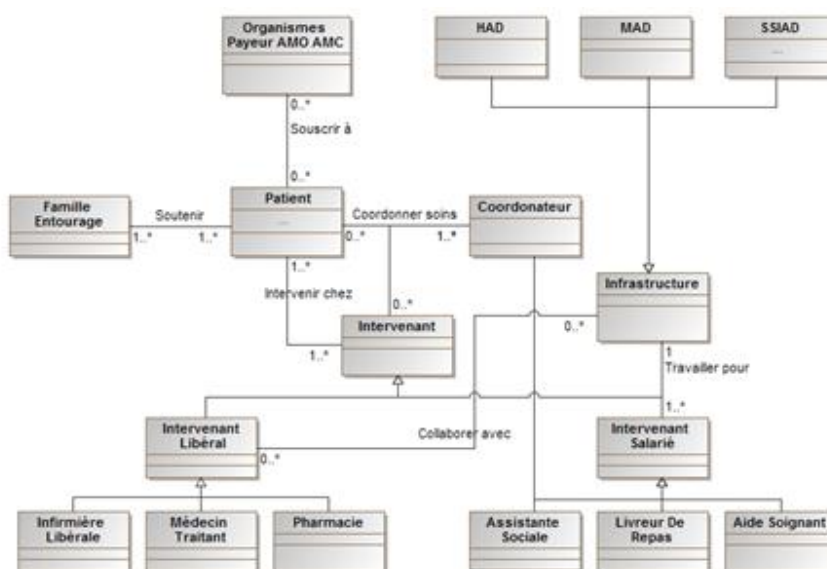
Organismes Payeur AMO AMC

HAD

MAD

SSIAD

...

0..*

Souscrir à

0..*

Famille Entourage

Soutenir

1..*

1..*

Patient

...

Coordonner soins

0..*

1..*

Coordonateur

1..*

Intervenir chez

0..*

Intervenant

1..*

Infrastructure

0..*

1

Travailler pour

1..*

Intervenant Libéral

0..*

Collaborer avec

Intervenant Salarié

Infirmière Libérale

Médecin Traitant

Pharmacie

Assistante Sociale

Livreur De Repas

Aide Soignant